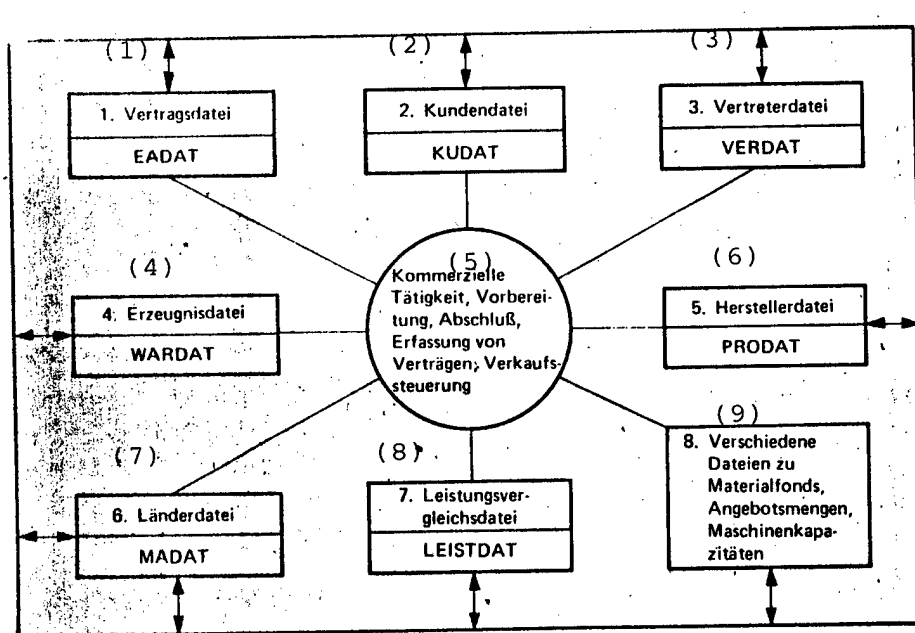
(1)

1. Vertragsdatei

EADAT

(2)

2. Kundendatei

KUDAT

(3)

3. Vertreterdatei

VERDAT

(4)

4. Erzeugnisdatei

WARDAT

(5)

Kommerzielle Tätigkeit, Vorbereitung, Abschluß, Erfassung von Verträgen, Verkaufssteuerung

(6)

5. Herstellerdatei

PRODAT

(7)

6. Länderdatei

MADAT

(8)

7. Leistungsvergleichsdatei

LEISTDAT

(9)

8. Verschiedene Dateien zu Materialfonds, Angebotsmengen, Maschinenkapazitäten